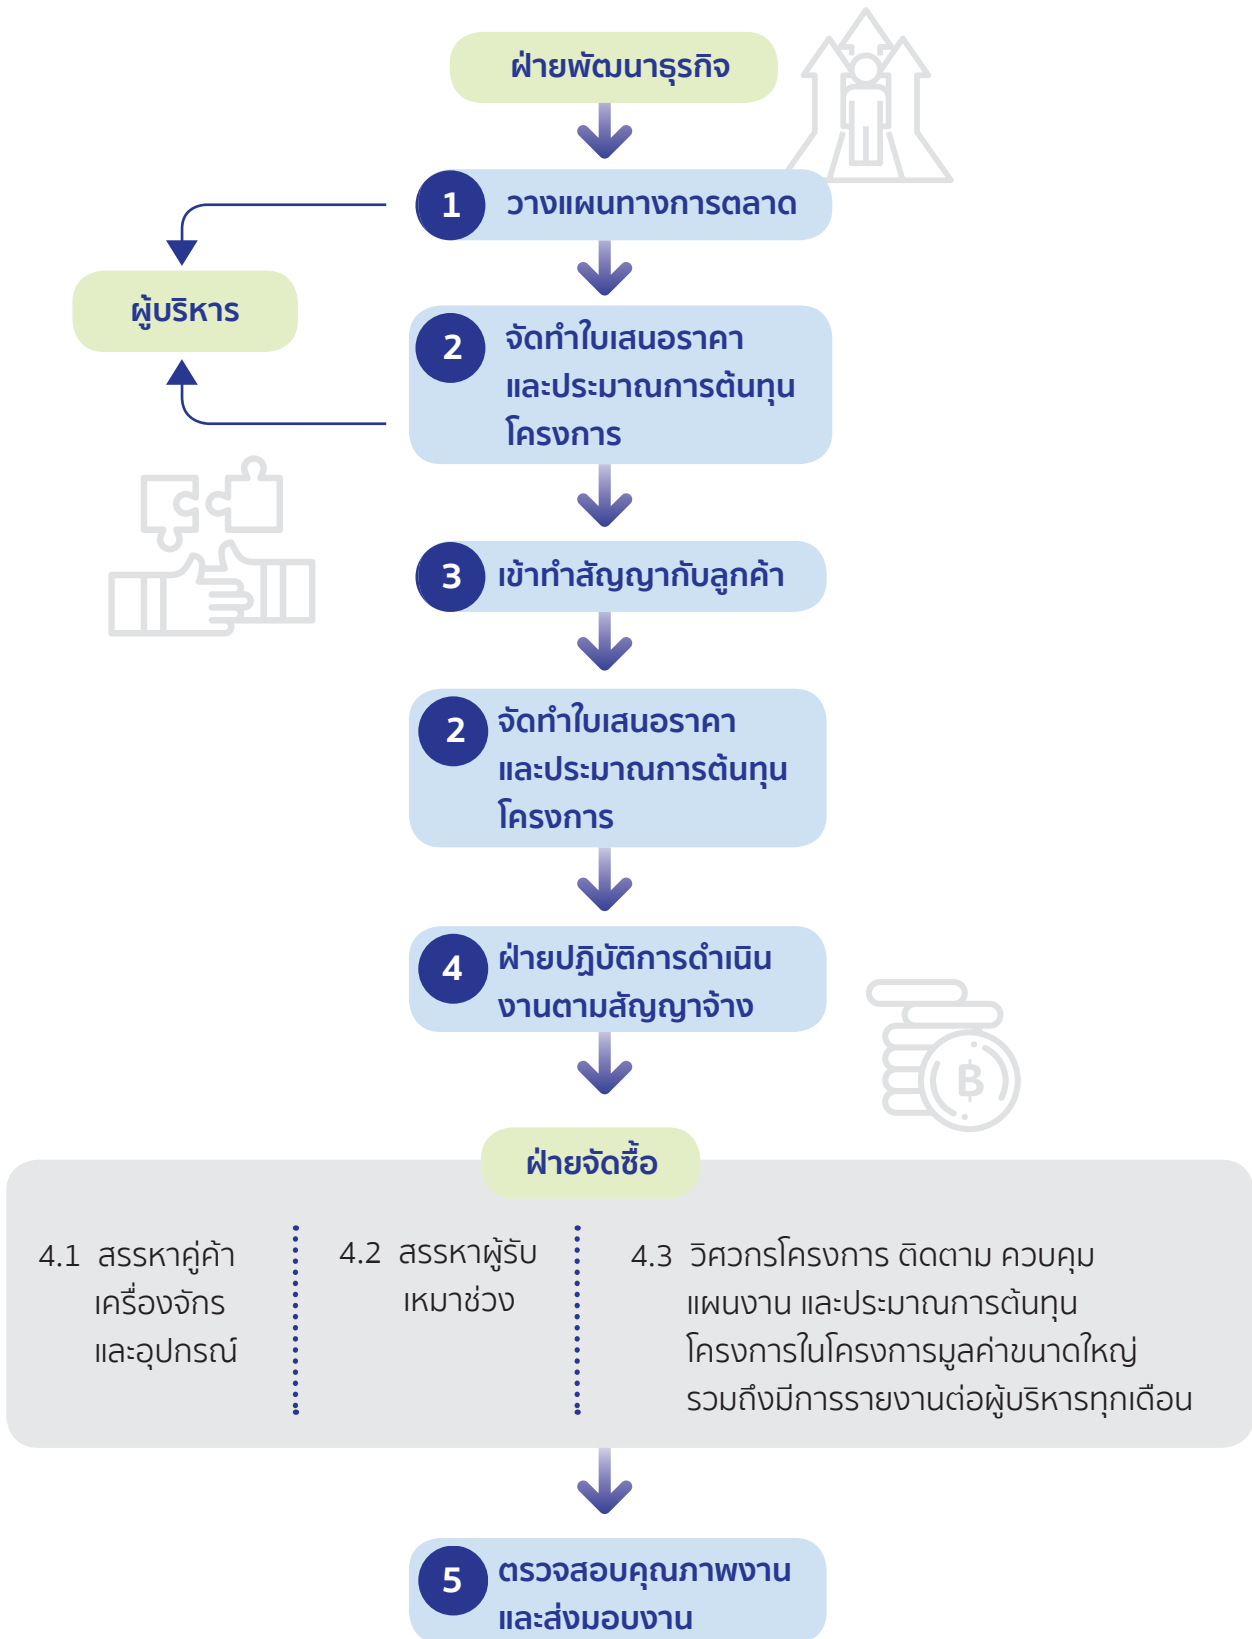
ฝ่ายพัฒนาธุรกิจ

1 วางแผนทางการตลาด

ผู้บริหาร

2 จัดทำใบเสนอราคาและประมาณการต้นทุนโครงการ

3 เข้าทำสัญญากับลูกค้า

2 จัดทำใบเสนอราคาและประมาณการต้นทุนโครงการ

4 ฝ่ายปฏิบัติการดำเนินงานตามสัญญาจ้าง

ฝ่ายจัดซื้อ

4.1 สรรหาคู่ค้าเครื่องจักรและอุปกรณ์

4.2 สรรหาผู้รับเหมาช่วง

4.3 วิศวกรโครงการ ติดตาม ควบคุมแผนงาน และประมาณการต้นทุนโครงการในโครงการมูลค่าขนาดใหญ่ รวมถึงมีการรายงานต่อผู้บริหารทุกเดือน

5 ตรวจสอบคุณภาพงานและส่งมอบงาน